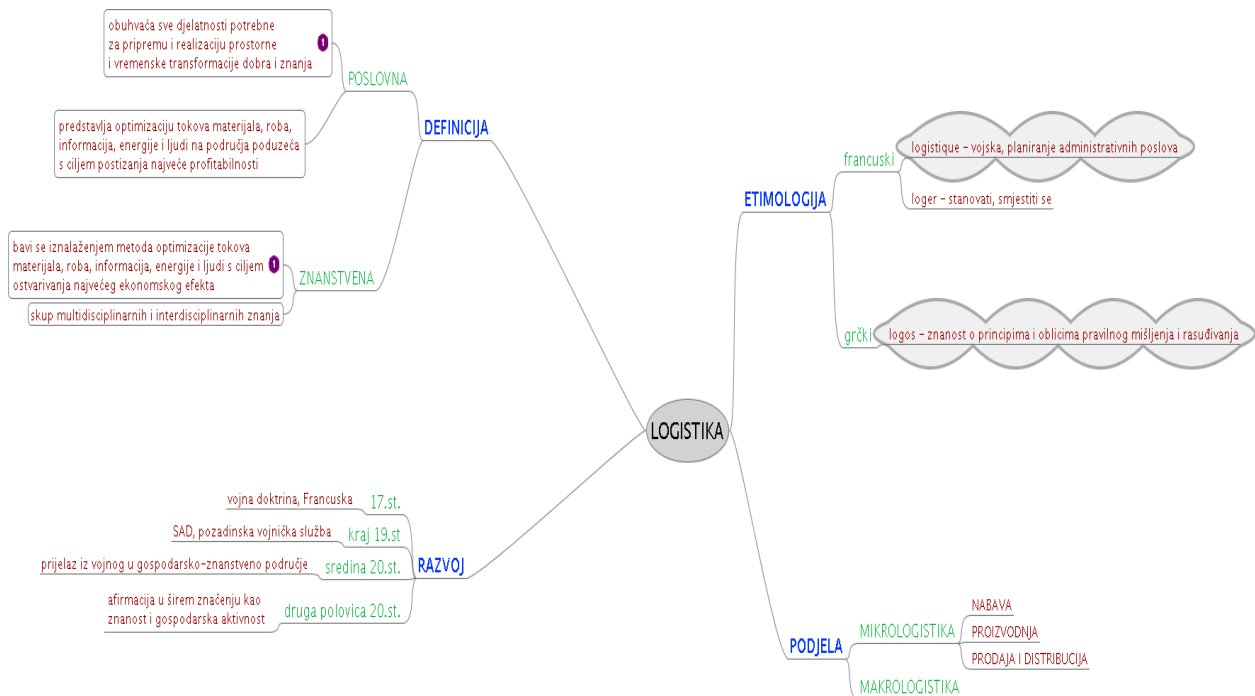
obuhvaća sve djelatnosti potrebne za pripremu i realizaciju prostorne i vremenske transformacije dobra i znanja 1

POSLOVNA

predstavlja optimizaciju tokova materijala, roba, informacija, energije i ljudi na područja poduzeća s ciljem postizanja najveće profitabilnosti

DEFINICIJA

bavi se iznalaženjem metoda optimizacije tokova materijala, roba, informacija, energije i ljudi s ciljem ostvarivanja najvećeg ekonomskog efekta 1

ZNANSTVENA

skup multidisciplinarnih i interdisciplinarnih znanja

LOGISTIKA

ETIMOLOGIJA

francuski

logistique - vojska, planiranje administrativnih poslova

loger - stanovati, smjestiti se

grčki

logos - znanost o principima i oblicima pravilnog mišljenja i rasuđivanja

RAZVOJ

vojna doktrina, Francuska 17.st.

SAD, pozadinska vojnička služba kraj 19.st

prijelaz iz vojnog u gospodarsko-znanstveno područje sredina 20.st.

afirmacija u širem značenju kao znanost i gospodarska aktivnost druga polovica 20.st.

PODJELA

MIKROLOGISTIKA

NABAVA

PROIZVODNJA

PRODAJA I DISTRIBUCIJA

MAKROLOGISTIKA